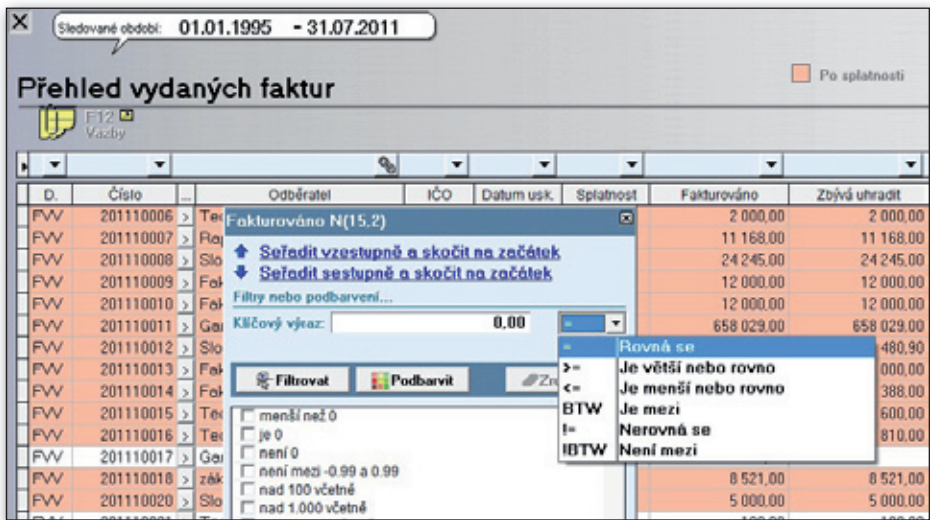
×

Sledované období: 01.01.1995 - 31.07.2011

Přehled vydaných faktur

Po splatnosti

F12
Vazby

| D. | Číslo | ... | Odběratel | IČO | Datum usk. | Splatnost | Fakturováno | Zbývá uhradit |
|---|---|---|---|---|---|---|---|---|
| FVV | 201110006 | > | Tec | | | | 2 000,00 | 2 000,00 |
| FVV | 201110007 | > | Ra | | | | 11 168,00 | 11 168,00 |
| FVV | 201110008 | > | Slo | | | | 24 245,00 | 24 245,00 |
| FVV | 201110009 | > | Fak | | | | 12 000,00 | 12 000,00 |
| FVV | 201110010 | > | Fak | | | | 12 000,00 | 12 000,00 |
| FVV | 201110011 | > | Ga | | | | 658 029,00 | 658 029,00 |
| FVV | 201110012 | > | Slo | | | | | 480,90 |
| FVV | 201110013 | > | Fak | | | | | 000,00 |
| FVV | 201110014 | > | Fak | | | | | 388,00 |
| FVV | 201110015 | > | Tec | | | | | 600,00 |
| FVV | 201110016 | > | Tec | | | | | 810,00 |
| FVV | 201110017 | > | Ga | | | | | |
| FVV | 201110018 | > | zák | | | | 8 521,00 | 8 521,00 |
| FVV | 201110020 | > | Slo | | | | 5 000,00 | 5 000,00 |

Fakturováno N(15.2)

Seřadit vzestupně a skočit na začátek
Seřadit sestupně a skočit na začátek

Filtry nebo podbarvení...

Klíčový výraz: 0,00 =

Filtrovat
Podbarvit
Zr

menší než 0
je 0
není 0
není mezi -0.99 a 0.99
nad 100 včetně
nad 1.000 včetně

= Rovná se
>= Je větší nebo rovno
<= Je menší nebo rovno
BTW Je mezi
!= Nerovná se
!BTW Není mezi